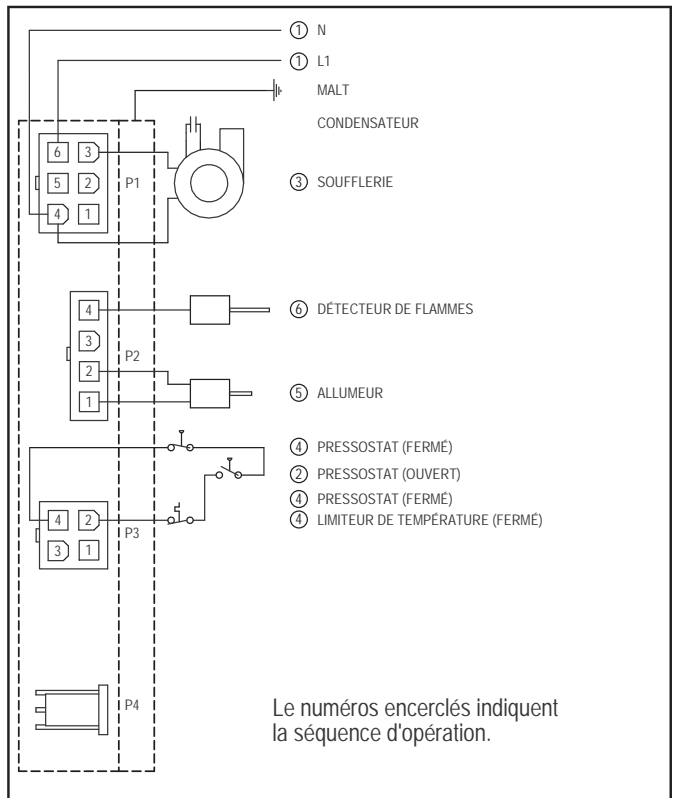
① N
① L1
MALT
CONDENSATEUR
6 3
5 2
4 1
P1
③ SOUFFLERIE
4
3
2
1
P2
⑥ DÉTECTEUR DE FLAMMES
⑤ ALLUMEUR
④ PRESSOSTAT (FERMÉ)
② PRESSOSTAT (OUVERT)
④ PRESSOSTAT (FERMÉ)
④ LIMITEUR DE TEMPÉRATURE (FERMÉ)
4 2
3 1
P3
P4

Le numéros encerclés indiquent la séquence d'opération.